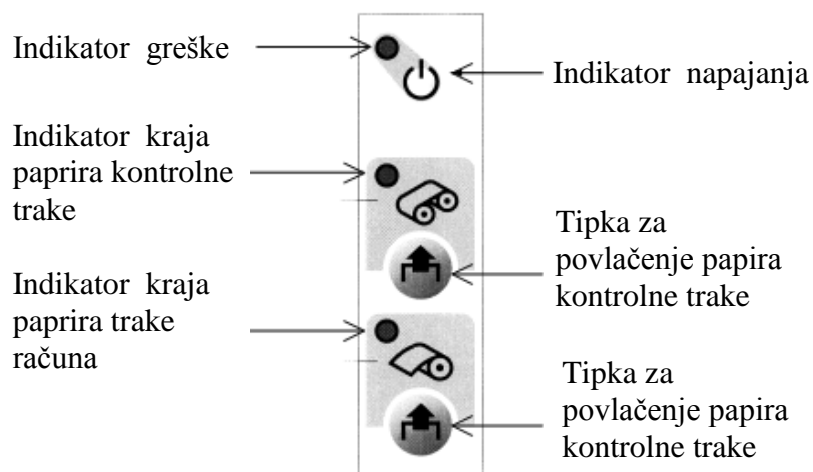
Indikator greške

Indikator napajanja

Indikator kraja paprira kontrolne trake

Tipka za povlačenje papira kontrolne trake

Indikator kraja paprira trake računa

Tipka za povlačenje papira kontrolne trake